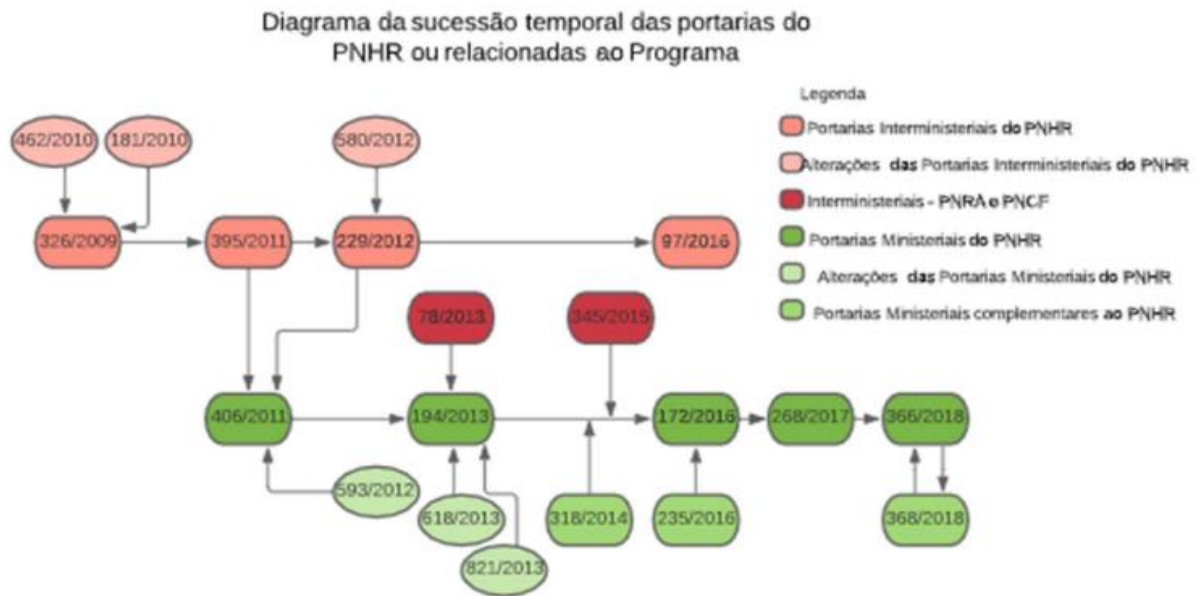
Diagrama da sucessão temporal das portarias do PNHR ou relacionadas ao Programa

462/2010
181/2010
580/2012
326/2009
395/2011
229/2012
97/2016
78/2013
345/2015
406/2011
194/2013
172/2016
268/2017
366/2018
593/2012
618/2013
821/2013
318/2014
235/2016
368/2018

Legenda
Portarias Interministeriais do PNHR
Alterações das Portarias Interministeriais do PNHR
Interministeriais - PNRA e PNCF
Portarias Ministeriais do PNHR
Alterações das Portarias Ministeriais do PNHR
Portarias Ministeriais complementares ao PNHR